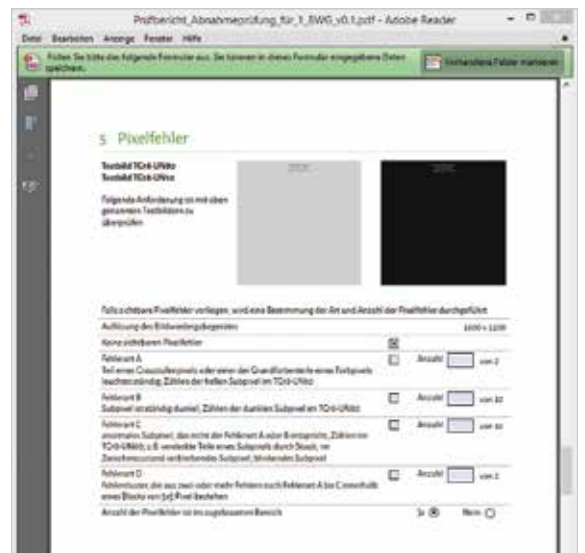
Prüfbericht_Abnahmeprüfung_für_1_BWG_v0.1.pdf - Adobe Reader

Datei Bearbeiten Anzeige Fenster Hilfe

Füllen Sie bitte das folgende Formular aus. Sie können in dieses Formular eingegebene Daten speichern.

Vorhandene Felder markieren

5 Pixelfehler

Testbild TG18-UN80
Testbild TG18-UN10

Folgende Anforderung ist mit oben genannten Testbildern zu überprüfen

Falls sichtbare Pixelfehler vorliegen, wird eine Bestimmung der Art und Anzahl der Pixelfehler durchgeführt

| Auflösung des Bildwiedergabegerätes | | 1600 x 1200 |
|---|---|---|
| Keine sichtbaren Pixelfehler | ☒ | |
| Fehlerart A<br>Teil eines Cluster-Subpixels oder einer der Quadfarbenteile eines Farbpixels leuchtet ständig; Zählen der hellen Subpixel im TG18-UN10 | ☐ | Anzahl [ ] von 2 |
| Fehlerart B<br>Subpixel ist ständig dunkel; Zählen der dunklen Subpixel im TG18-UN80 | ☐ | Anzahl [ ] von 10 |
| Fehlerart C<br>anormales Subpixel, das nicht der Fehlerart A oder B entspricht; Zählen im TG18-UN80, z.B. verdeckte Teile eines Subpixels durch Staub, im Zwischenraum und verbleibendes Subpixel, blinkendes Subpixel | ☐ | Anzahl [ ] von 10 |
| Fehlerart D<br>Fehlercluster, die aus zwei oder mehr Fehlern nach Fehlerart A bis C innerhalb eines Blocks von [x] Pixel bestehen | ☐ | Anzahl [ ] von 2 |
| Anzahl der Pixelfehler ist im zugelassenen Bereich | Ja ◉ | Nein ○ |